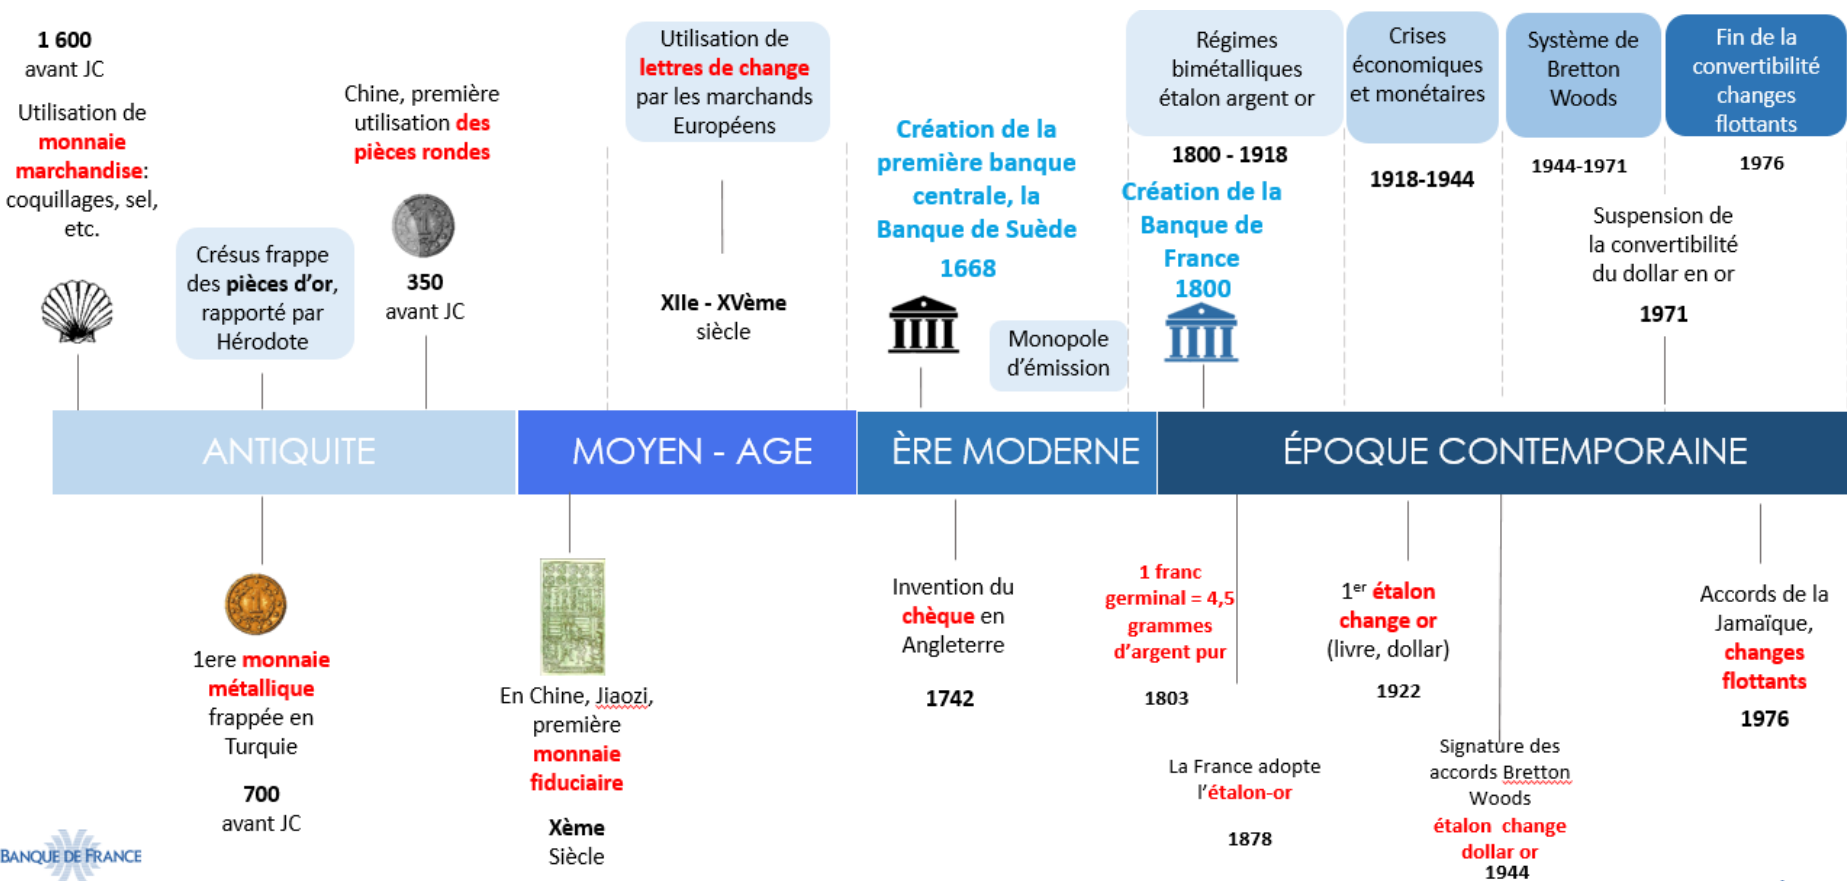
1 600
avant JC

Utilisation de monnaie marchandise: coquillages, sel, etc.

Crésus frappe des pièces d'or, rapporté par Hérodote

Chine, première utilisation des pièces rondes

350
avant JC

Utilisation de lettres de change par les marchands Européens

XIIe - XVème siècle

Création de la première banque centrale, la Banque de Suède
1668

Monopole d'émission

Régimes bimétalliques étalon argent or

1800 - 1918

Création de la Banque de France
1800

Crises économiques et monétaires

1918-1944

Système de Bretton Woods

1944-1971

Fin de la convertibilité changes flottants

1976

Suspension de la convertibilité du dollar en or
1971

ANTIQUITE

MOYEN - AGE

ÈRE MODERNE

ÉPOQUE CONTEMPORAINE

1ere monnaie métallique frappée en Turquie

700
avant JC

En Chine, Jiaozi, première monnaie fiduciaire

Xème
Siècle

Invention du chèque en Angleterre

1742

1 franc germinal = 4,5 grammes d'argent pur

1803

La France adopte l'étalon-or

1878

1$^{er}$ étalon change or (livre, dollar)

1922

Signature des accords Bretton Woods
étalon change dollar or
1944

Accords de la Jamaïque, changes flottants

1976

BANQUE DE FRANCE